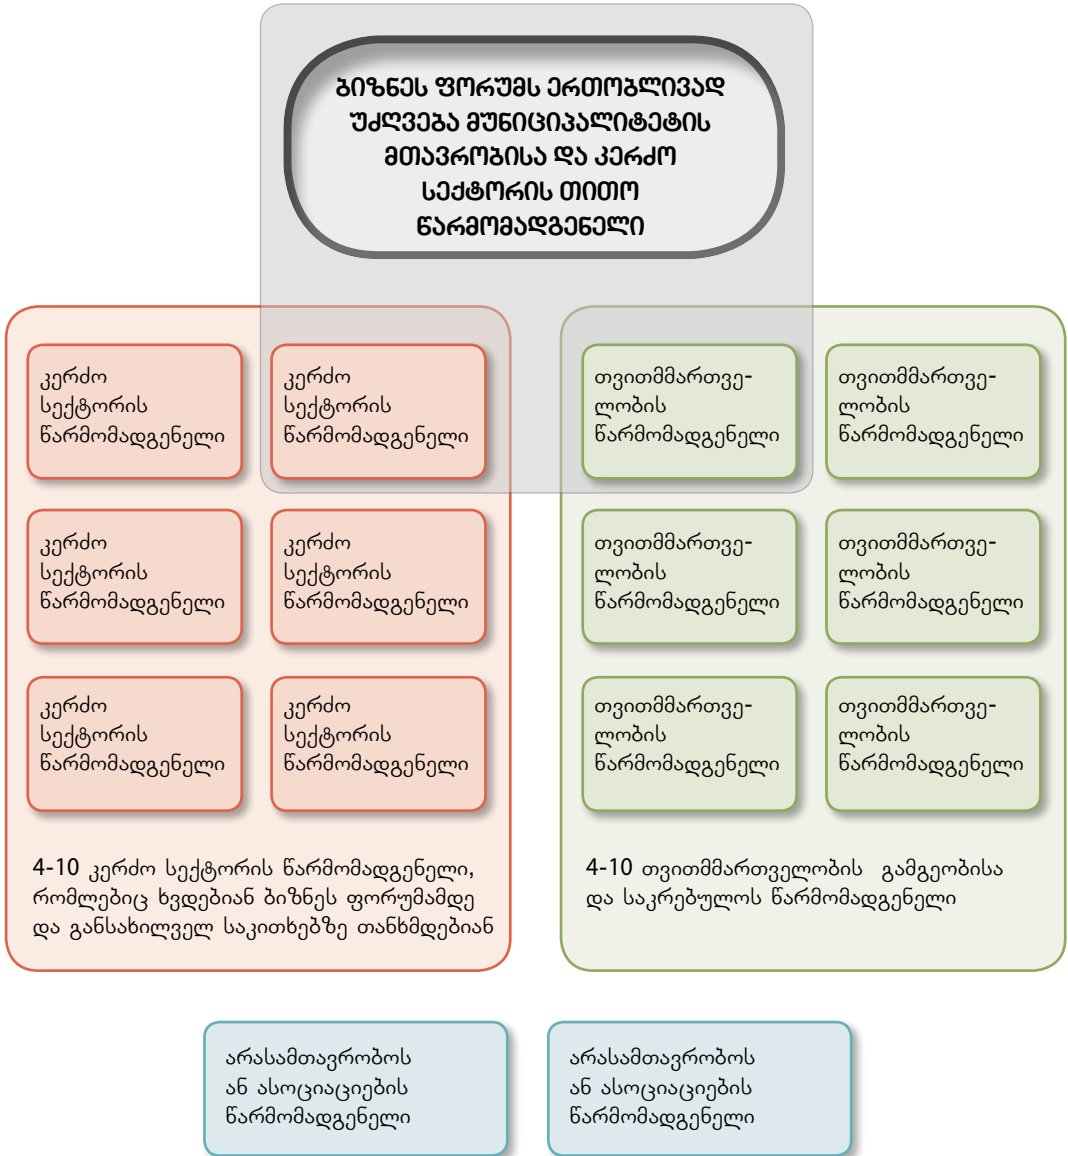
ბიზნეს ფორუმს ერთობლივად უძღვება მუნიციპალიტეტის მთავრობისა და კერძო სექტორის თითო წარმომადგენელი

კერძო სექტორის წარმომადგენელი

კერძო სექტორის წარმომადგენელი

კერძო სექტორის წარმომადგენელი

კერძო სექტორის წარმომადგენელი

კერძო სექტორის წარმომადგენელი

კერძო სექტორის წარმომადგენელი

4-10 კერძო სექტორის წარმომადგენელი, რომლებიც ხვდებიან ბიზნეს ფორუმამდე და განსახილველ საკითხებზე თანხმდებიან

თვითმმართველობის წარმომადგენელი

თვითმმართველობის წარმომადგენელი

თვითმმართველობის წარმომადგენელი

თვითმმართველობის წარმომადგენელი

თვითმმართველობის წარმომადგენელი

თვითმმართველობის წარმომადგენელი

4-10 თვითმმართველობის გამგეობისა და საკრებულოს წარმომადგენელი

არასამთავრობოს ან ასოციაციების წარმომადგენელი

არასამთავრობოს ან ასოციაციების წარმომადგენელი